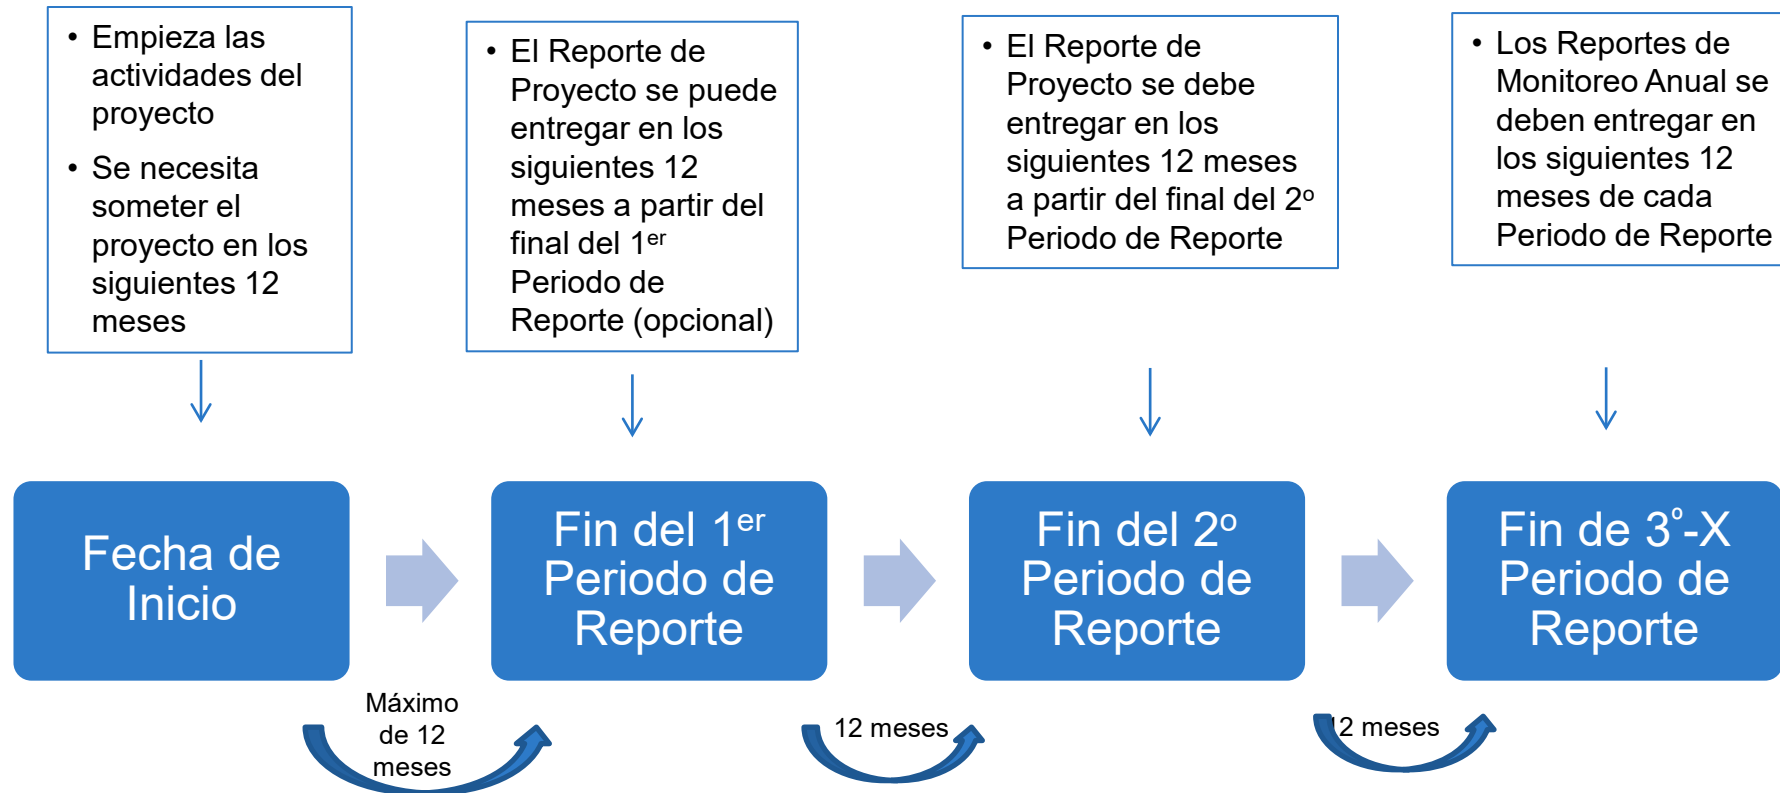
- Empieza las actividades del proyecto
- Se necesita someter el proyecto en los siguientes 12 meses

- El Reporte de Proyecto se puede entregar en los siguientes 12 meses a partir del final del 1$^{er}$ Periodo de Reporte (opcional)

- El Reporte de Proyecto se debe entregar en los siguientes 12 meses a partir del final del 2$^{o}$ Periodo de Reporte

- Los Reportes de Monitoreo Anual se deben entregar en los siguientes 12 meses de cada Periodo de Reporte

Fecha de Inicio

Fin del 1$^{er}$ Periodo de Reporte

Fin del 2$^{o}$ Periodo de Reporte

Fin de 3$^{o}$-X Periodo de Reporte

Máximo de 12 meses

12 meses

12 meses